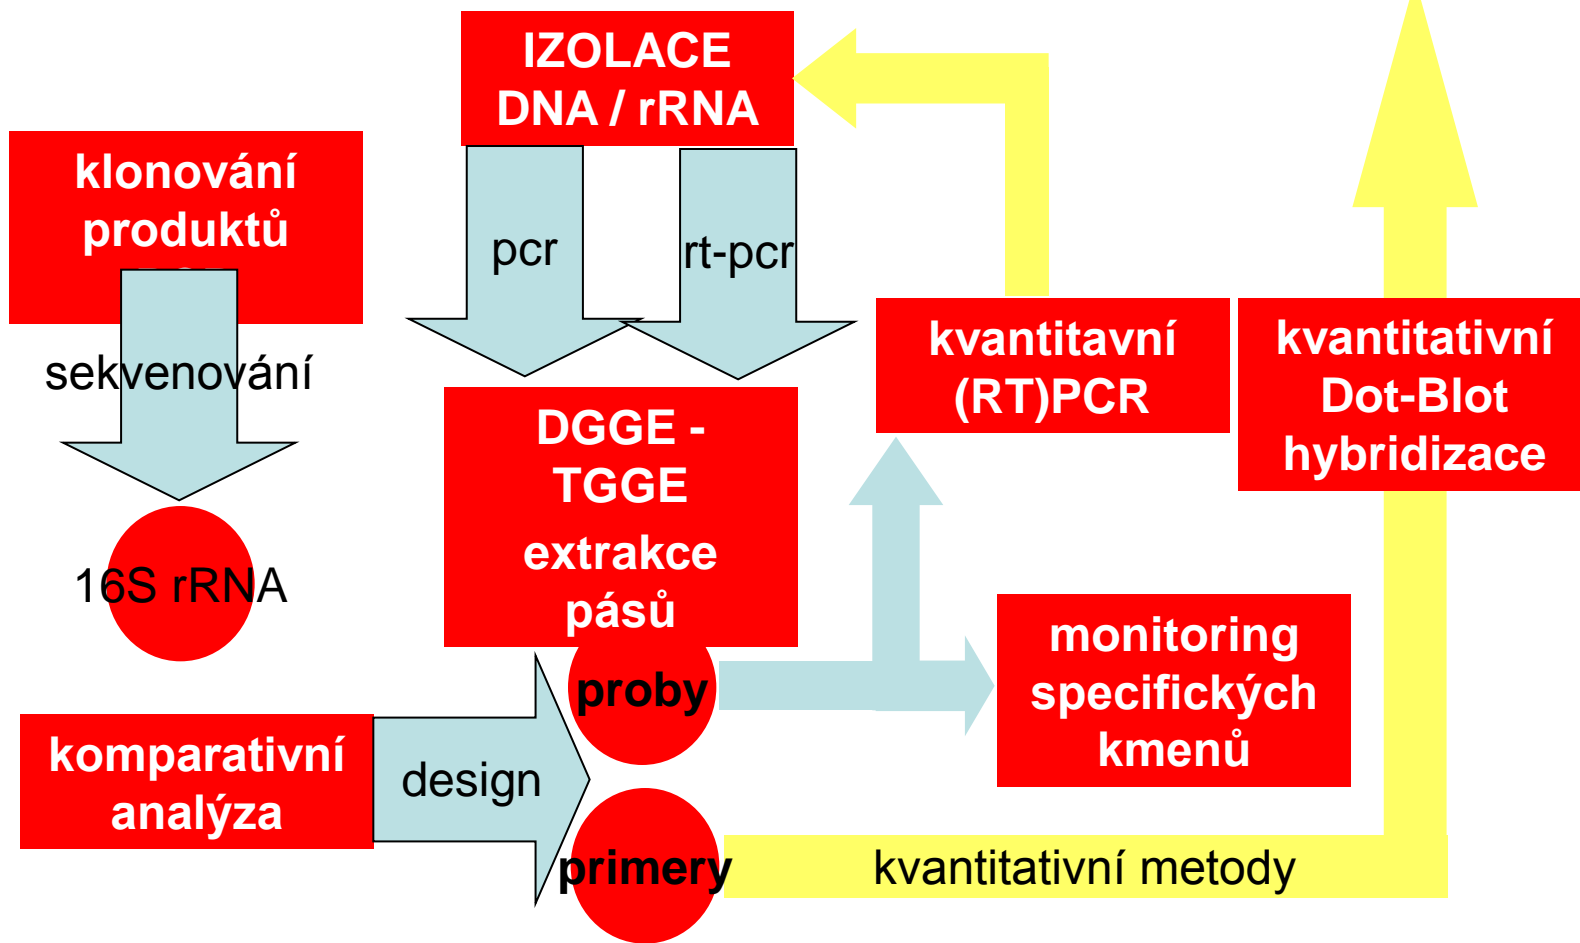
IZOLACE DNA / rRNA

klonování produktů

pcr

rt-pcr

sekvenování

16S rRNA

DGGE - TGGE

extrakce pásů

kvantitavní (RT)PCR

kvantitativní Dot-Blot hybridizace

proby

monitoring specifických kmenů

komparativní analýza

design

primery

kvantitativní metody